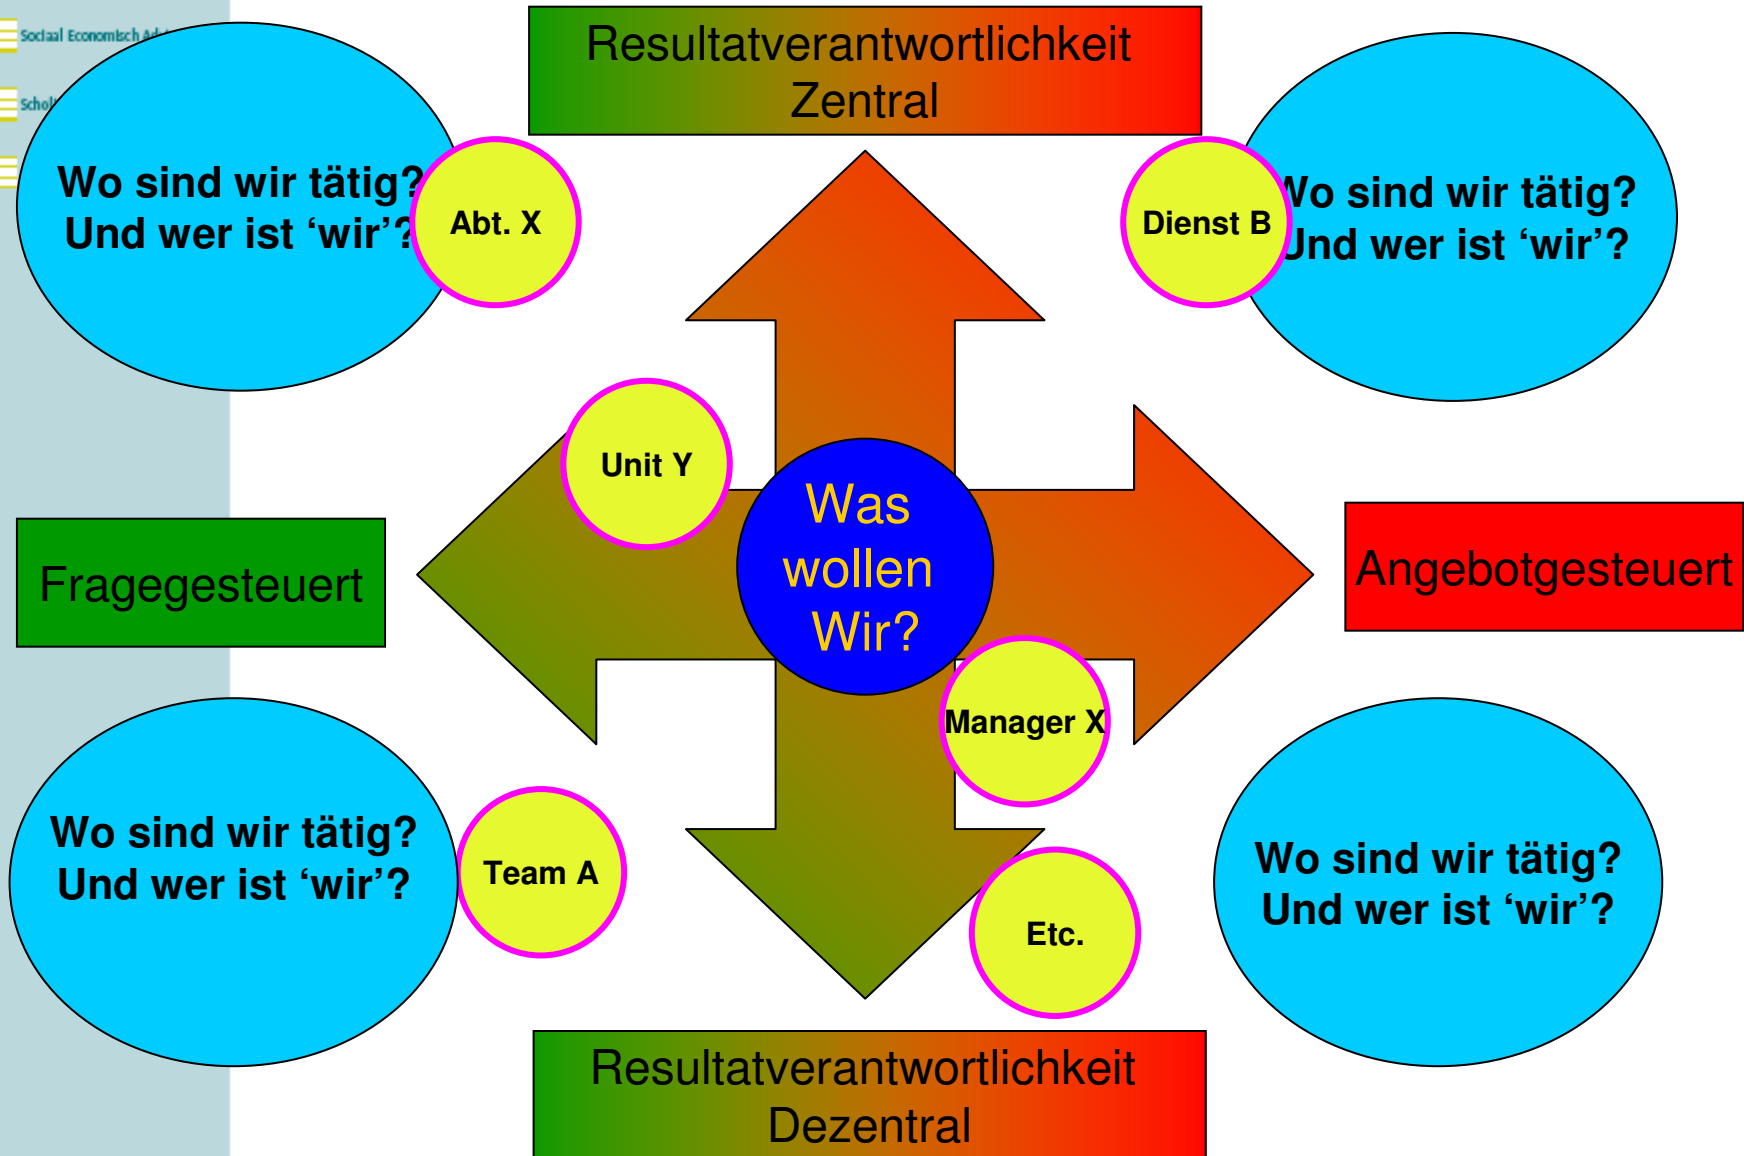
Sociaal Economisch Ad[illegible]

Schol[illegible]

Resultatverantwortlichkeit Zentral

Wo sind wir tätig? Und wer ist 'wir'?

Abt. X

Dienst B

Wo sind wir tätig? Und wer ist 'wir'?

Unit Y

Was wollen Wir?

Fragegesteuert

Angebotgesteuert

Manager X

Wo sind wir tätig? Und wer ist 'wir'?

Team A

Etc.

Wo sind wir tätig? Und wer ist 'wir'?

Resultatverantwortlichkeit Dezentral